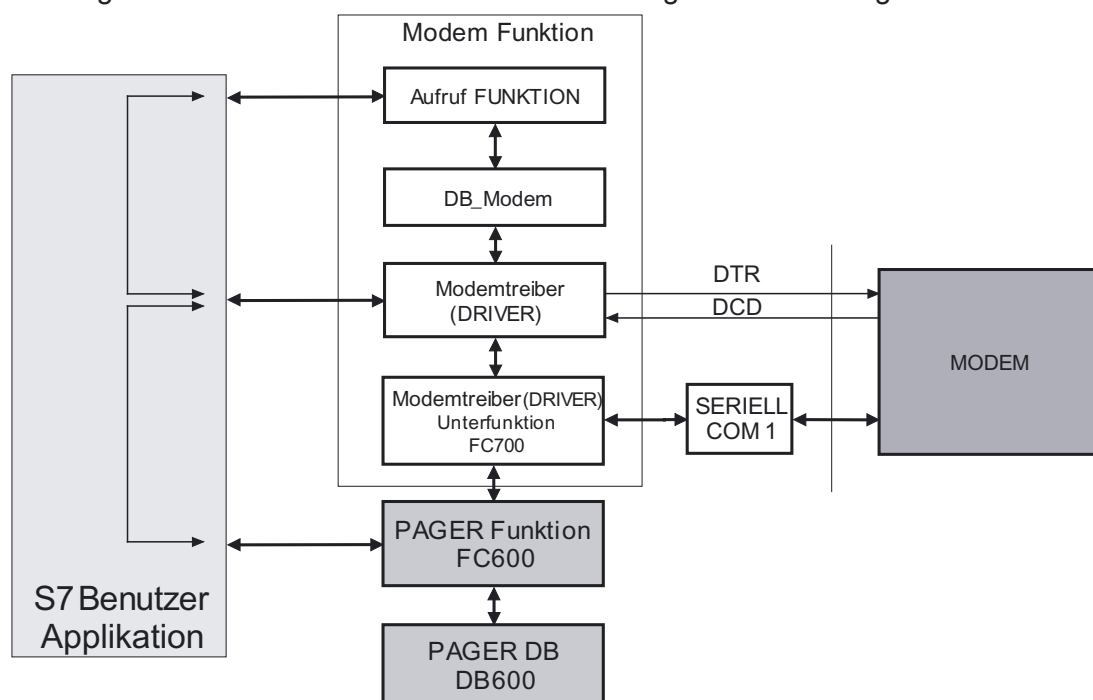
Modem Funktion

Aufruf FUNKTION

DB_Modem

Modemtreiber (DRIVER)

DTR

DCD

MODEM

Modemtreiber (DRIVER) Unterfunktion FC700

SERIELL COM 1

PAGER Funktion FC600

S7 Benutzer Applikation

PAGER DB DB600